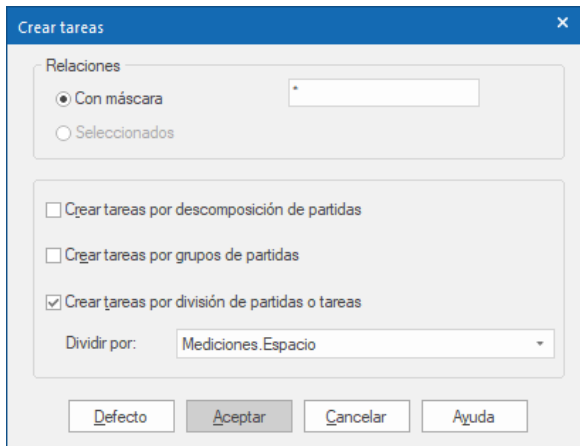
Crear tareas

×

Relaciones

Con máscara

*

Seleccionados

Crear tareas por descomposición de partidas

Crear tareas por grupos de partidas

Crear tareas por división de partidas o tareas

Dividir por:

Mediciones.Espacio

Defecto

Aceptar

Cancelar

Ayuda